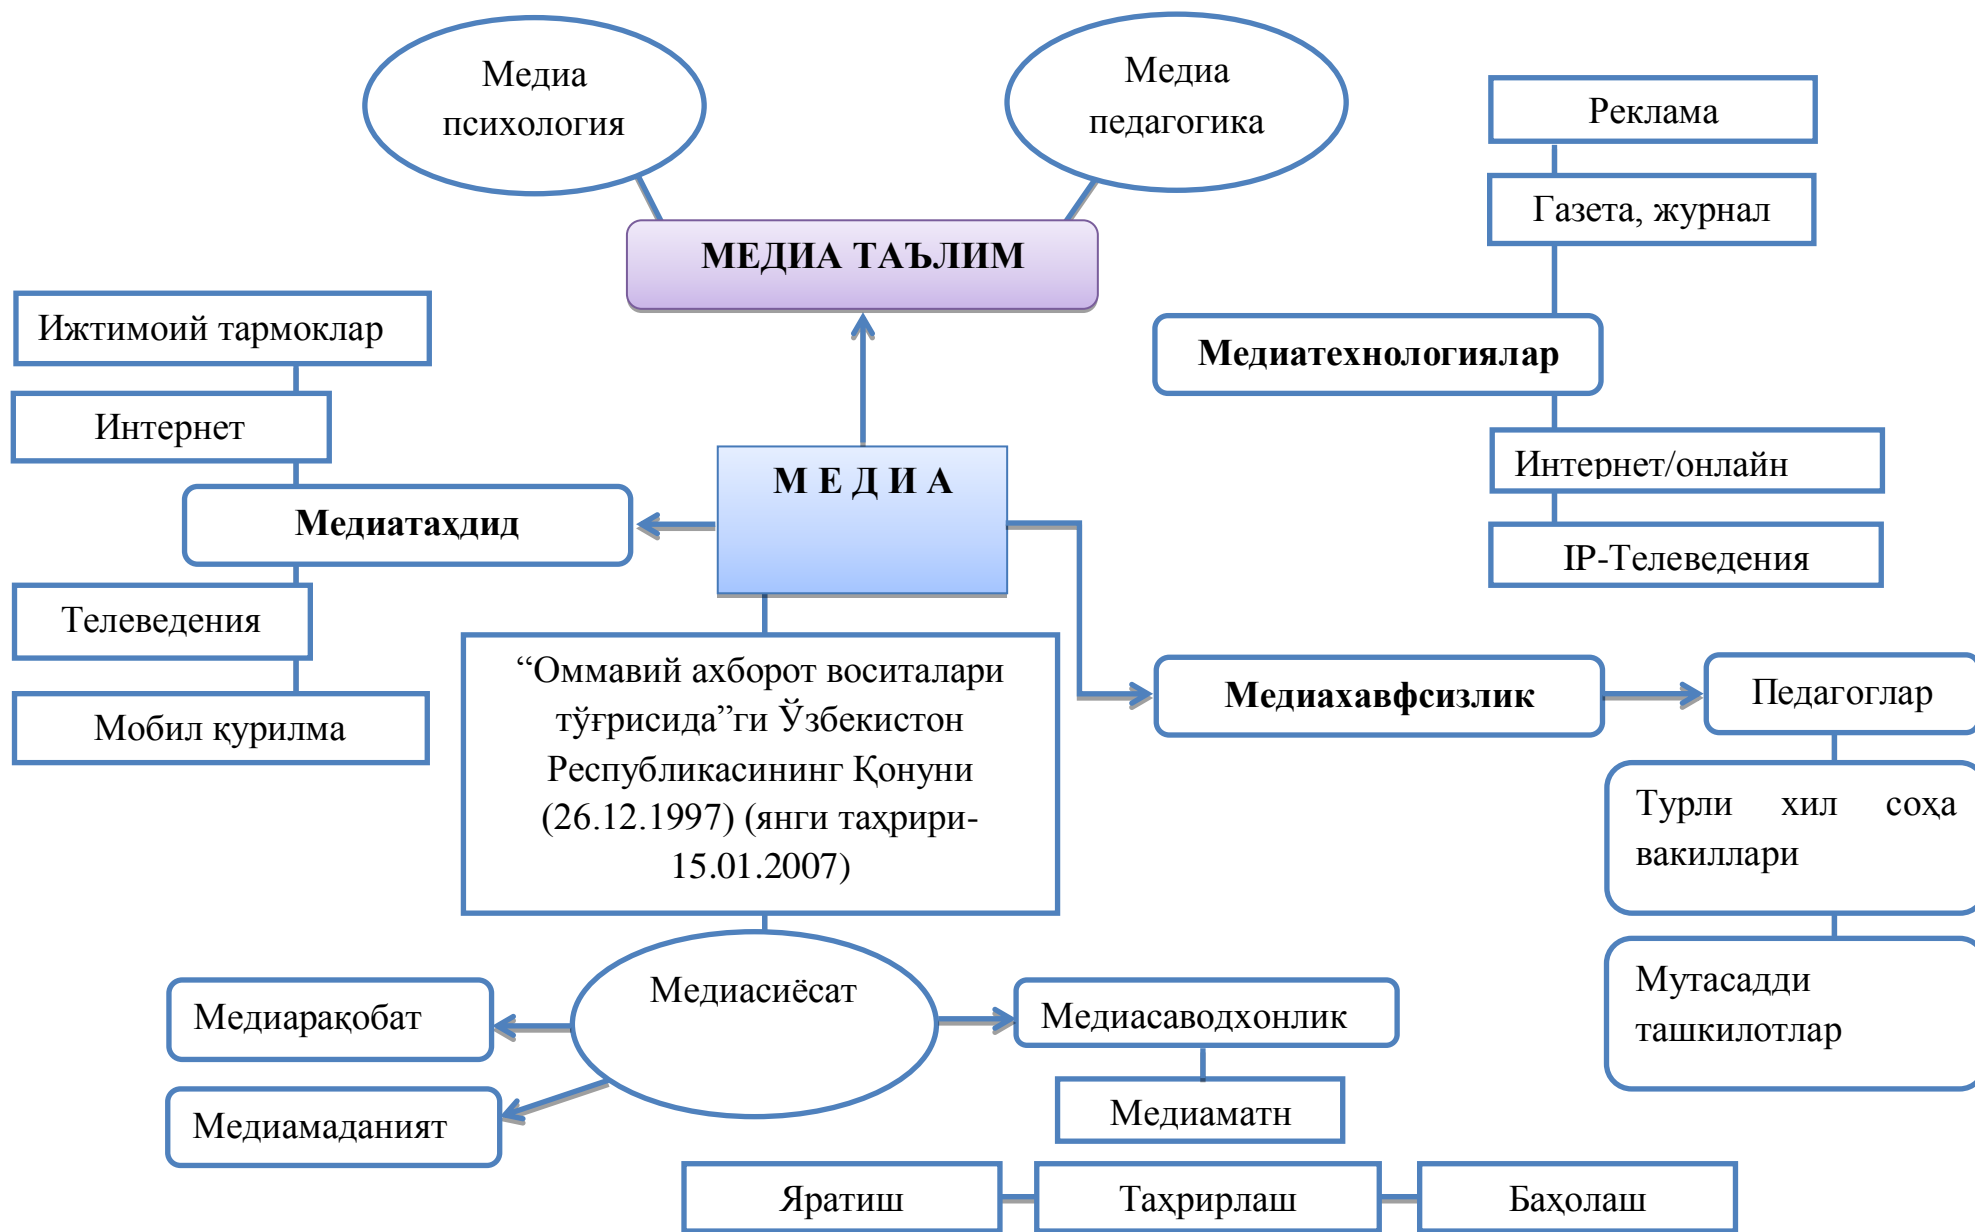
Медиа психология

Медиа педагогика

Реклама

Газета, журнал

МЕДИА ТАЪЛИМ

Ижтимоий тармоклар

Медиатехнологиялар

Интернет

Интернет/онлайн

М Е Д И А

Медиатахдид

IP-Телеведения

Телеведения

“Оммавий ахборот воситалари тўғрисида”ги Ўзбекистон Республикасининг Қонуни (26.12.1997) (янги тахрири-15.01.2007)

Медиахавфсизлик

Педагоглар

Мобил қурилма

Турли хил соҳа вакиллари

Мутасадди ташкилотлар

Медиасиёсат

Медиаракобат

Медиасаводхонлик

Медиамаданият

Медиаматн

Яратиш

Таҳрирлаш

Баҳолаш